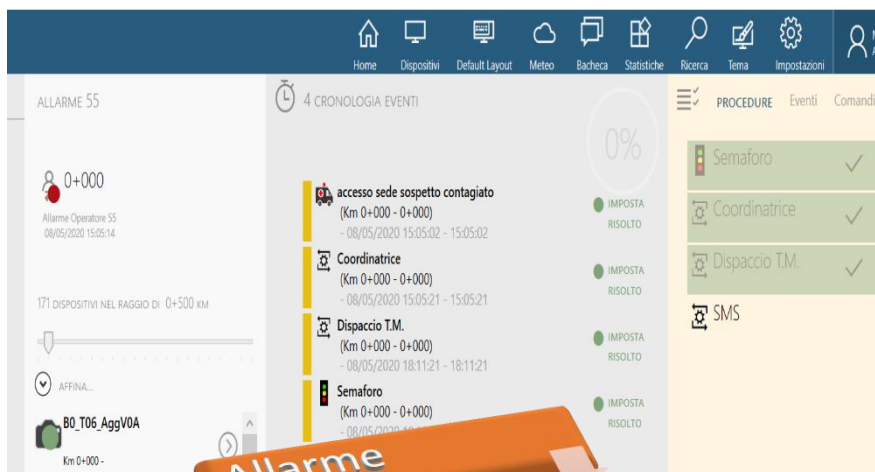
Home Dispositivi Default Layout Meteo Bacheca Statistiche Ricerca Tema Impostazioni

ALLARME 55

0+000

Allarme Operatore 55
08/05/2020 15:05:14

171 DISPOSITIVI NEL RAGGIO DI 0+500 KM

AFFINA...

B0_T06_AggV0A

Km 0+000 -

4 CRONOLOGIA EVENTI

0%

accesso sede sospetto contagiato
(Km 0+000 - 0+000)
- 08/05/2020 15:05:02 - 15:05:02

IMPOSTA RISOLTO

Coordinatrice
(Km 0+000 - 0+000)
- 08/05/2020 15:05:21 - 15:05:21

IMPOSTA RISOLTO

Dispaccio T.M.
(Km 0+000 - 0+000)
- 08/05/2020 18:11:21 - 18:11:21

IMPOSTA RISOLTO

Semaforo
(Km 0+000 - 0+000)
- 08/05/20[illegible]

IMPOSTA RISOLTO

PROCEDURE Eventi Comandi

Semaforo
Coordinatrice
Dispaccio T.M.
SMS

Allarme